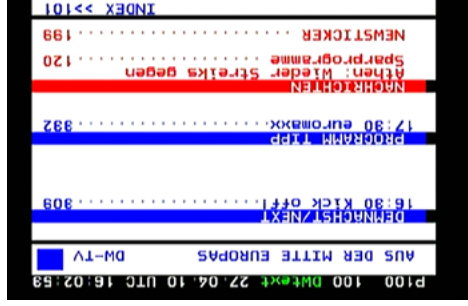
P100 100 DWtext 27.04.10 UTC 16:02:53

AUS DER MITTE EUROPAS DW-TV

DEMNÄCHST/NEXT
16:30 Kick off!.............309

PROGRAMM TIPP
17:30 euromaxx...............332

NACHRICHTEN
Athen: Wieder Streiks gegen Sparprogramme..............120

NEWSTICKER..................199

INDEX >>101